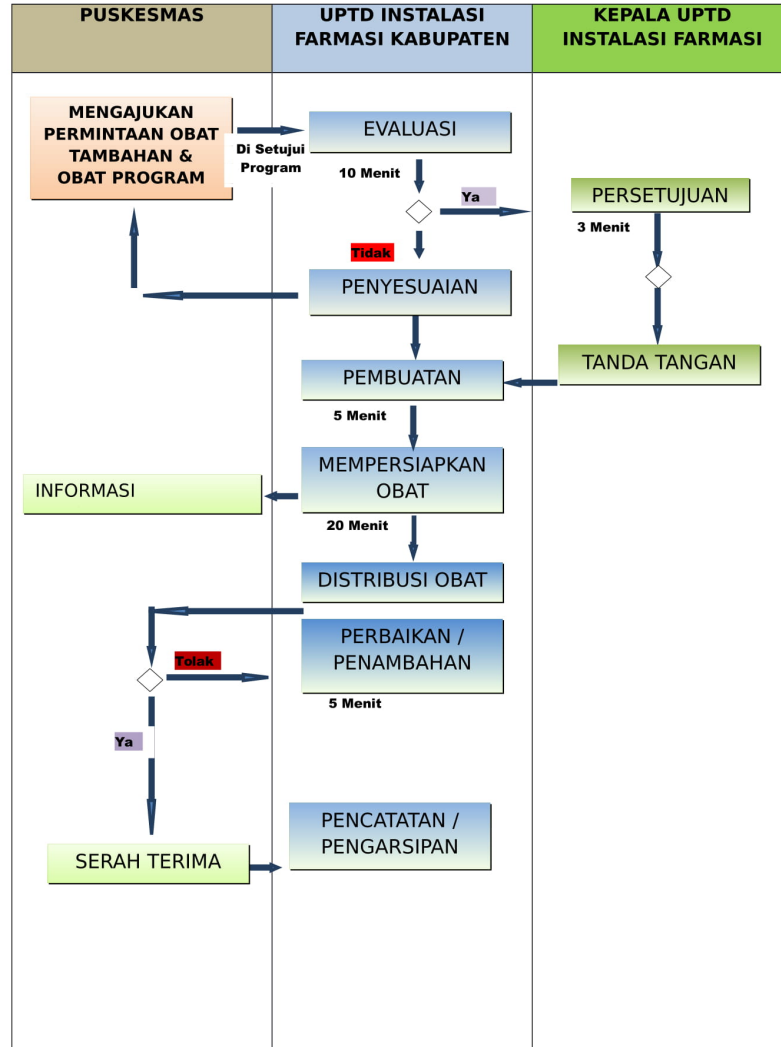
PUSKESMAS

UPTD INSTALASI FARMASI KABUPATEN

KEPALA UPTD INSTALASI FARMASI

MENGAJUKAN PERMINTAAN OBAT TAMBAHAN & OBAT PROGRAM

Di Setujui Program

EVALUASI

10 Menit

Ya

PERSETUJUAN

3 Menit

Tidak

PENYESUAIAN

TANDA TANGAN

PEMBUATAN

5 Menit

MEMPERSIAPKAN OBAT

INFORMASI

20 Menit

DISTRIBUSI OBAT

Tolak

PERBAIKAN / PENAMBAHAN

5 Menit

Ya

PENCATATAN / PENGARSIPAN

SERAH TERIMA